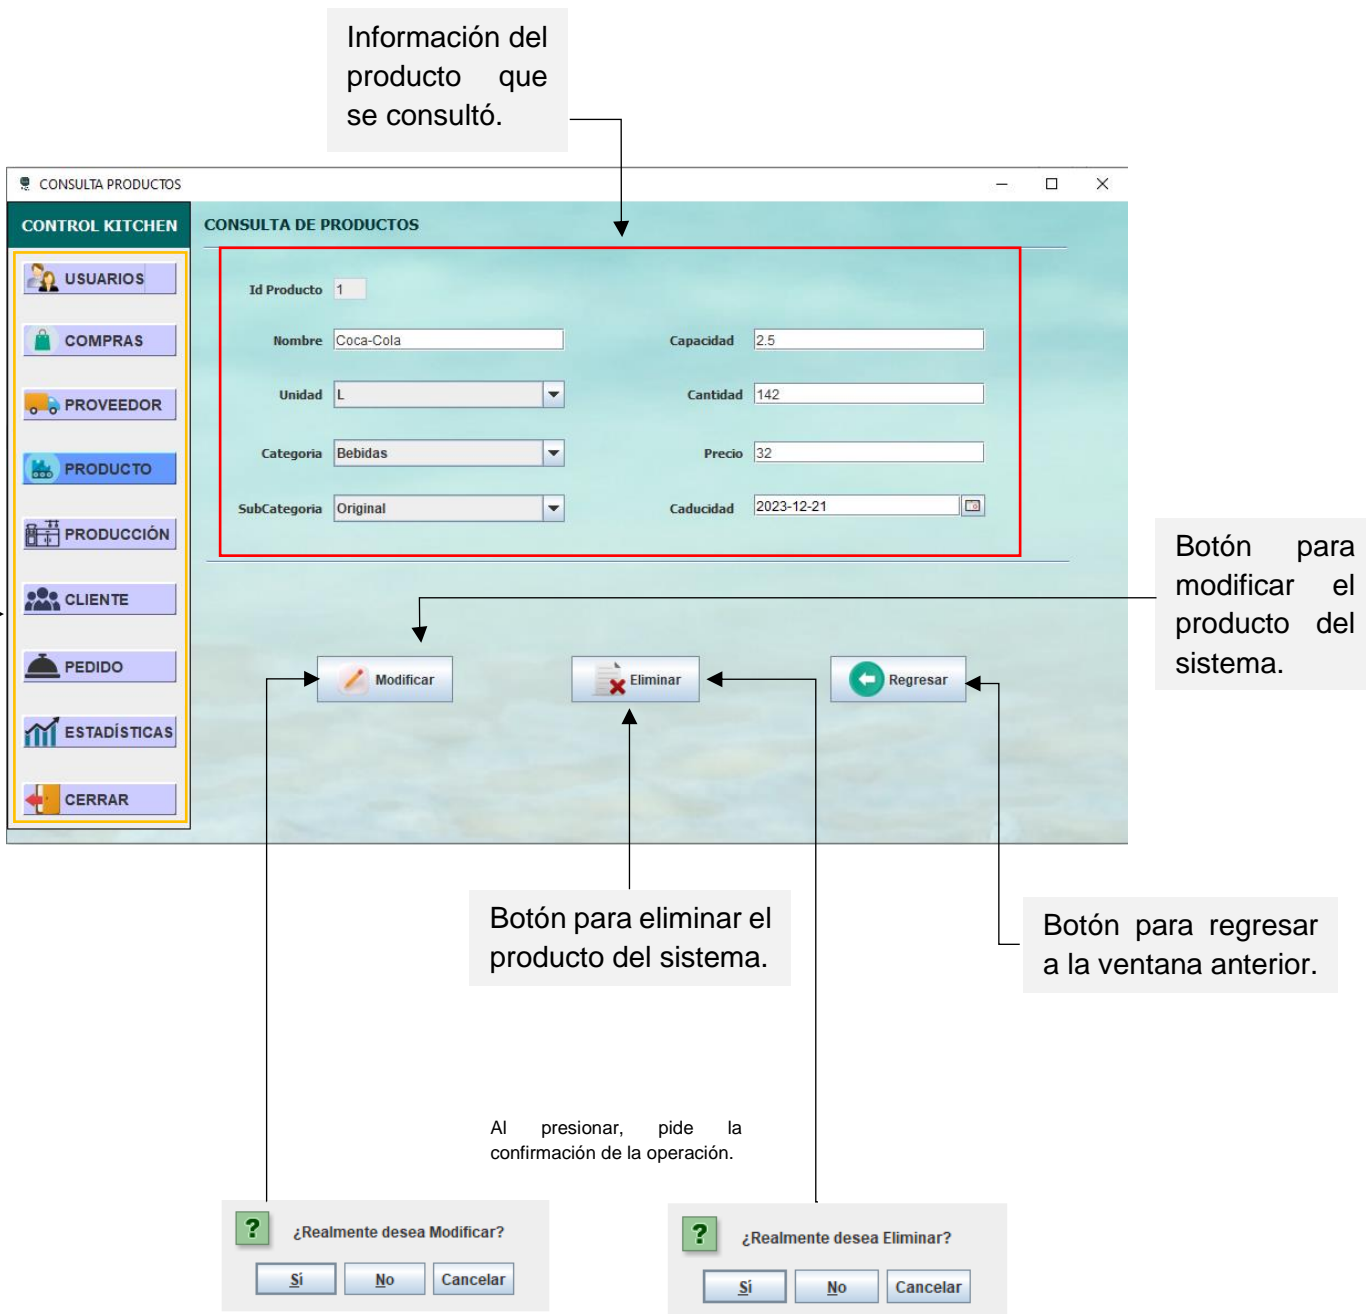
Información del producto que se consultó.

CONSULTA PRODUCTOS

CONTROL KITCHEN

CONSULTA DE PRODUCTOS

USUARIOS
COMPRAS
PROVEEDOR
PRODUCTO
PRODUCCIÓN
CLIENTE
PEDIDO
ESTADÍSTICAS
CERRAR

Id Producto 1
Nombre Coca-Cola
Capacidad 2.5
Unidad L
Cantidad 142
Categoria Bebidas
Precio 32
SubCategoria Original
Caducidad 2023-12-21

Botón para modificar el producto del sistema.

Modificar
Eliminar
Regresar

Botón para eliminar el producto del sistema.

Botón para regresar a la ventana anterior.

Al presionar, pide la confirmación de la operación.

¿Realmente desea Modificar?
Si No Cancelar

¿Realmente desea Eliminar?
Si No Cancelar